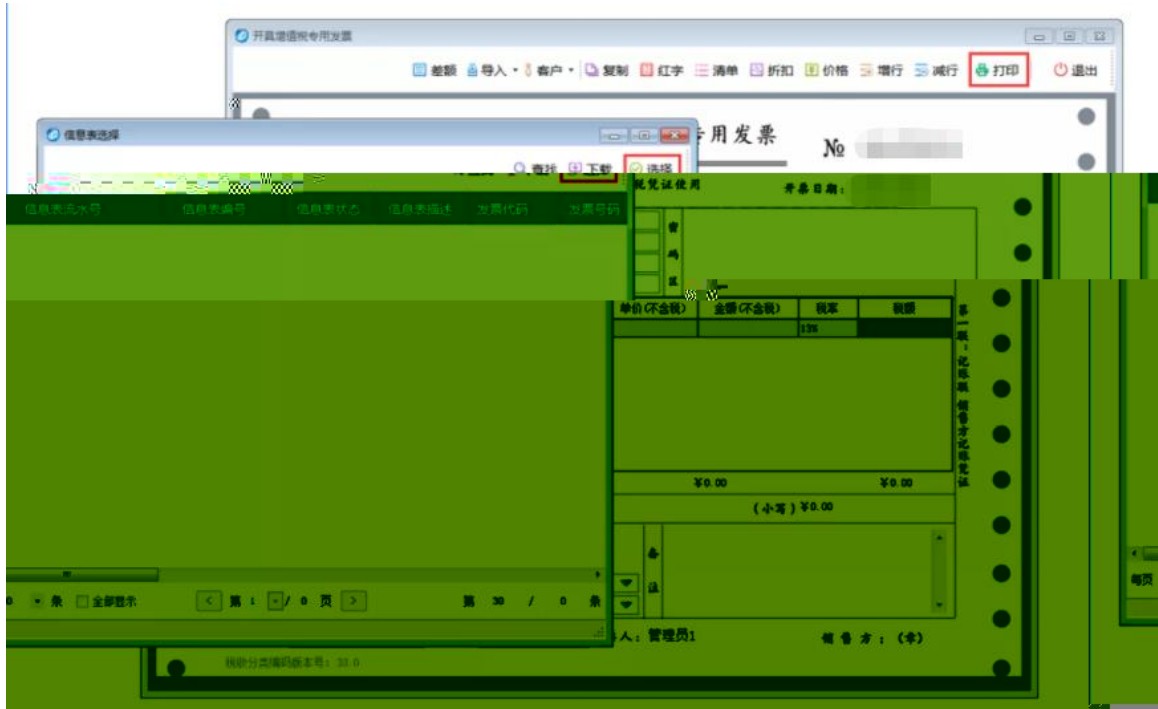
开具增值税专用发票

差额 导入 客户 复制 红字 清单 折扣 价格 增行 减行 打印 退出

信息表选择

查找 下载 选择

用发票

№

税凭证使用

开票日期：

信息表流水号 信息表编号 信息表状态 信息表描述 发票代码 发票号码

密码区

单价(不含税) 金额(不含税) 税率 税额

13%

第一联：记账联 销售方记账凭证

¥0.00 ¥0.00

(小写) ¥0.00

备注

0 条 全部显示 第 1 / 0 页 第 30 / 0 条

人：管理员1

销售方：(章)

税收分类编码版本号：33.0

每页